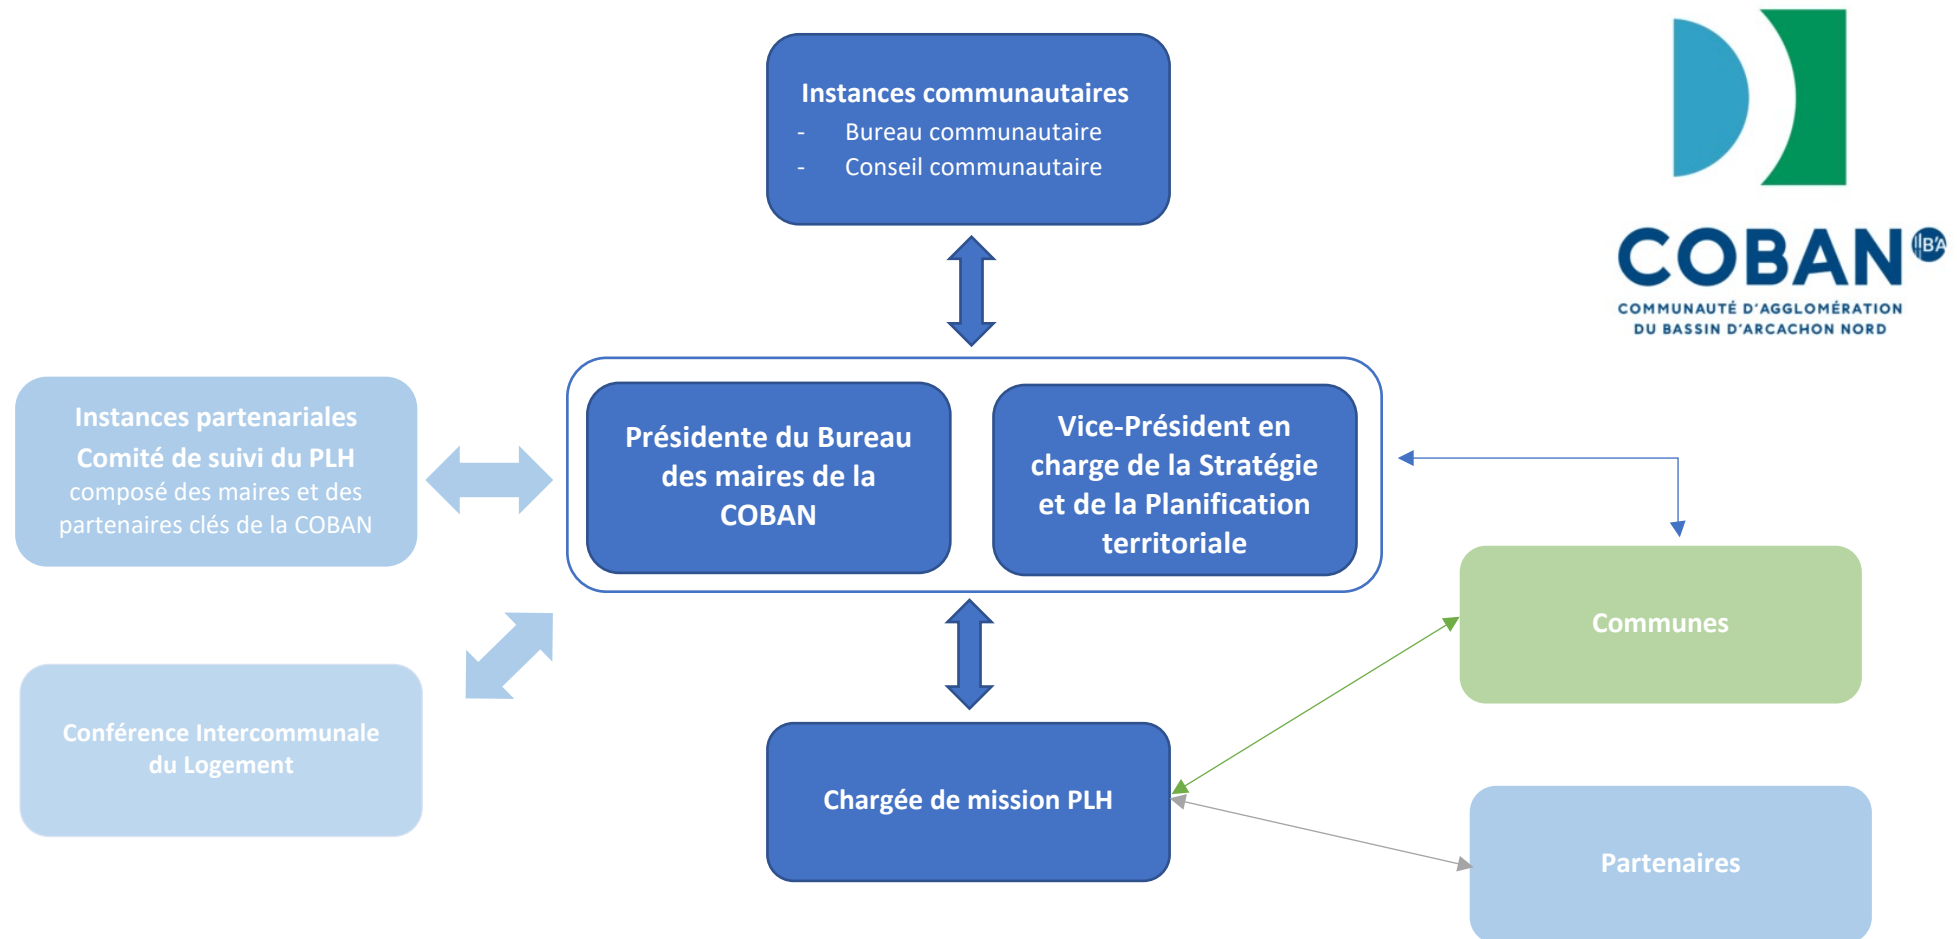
Instances communautaires
- Bureau communautaire
- Conseil communautaire

COBAN IBA
COMMUNAUTÉ D'AGGLOMÉRATION DU BASSIN D'ARCACHON NORD

Instances partenariales
Comité de suivi du PLH
composé des maires et des partenaires clés de la COBAN

Présidente du Bureau des maires de la COBAN

Vice-Président en charge de la Stratégie et de la Planification territoriale

Communes

Conférence Intercommunale du Logement

Chargée de mission PLH

Partenaires